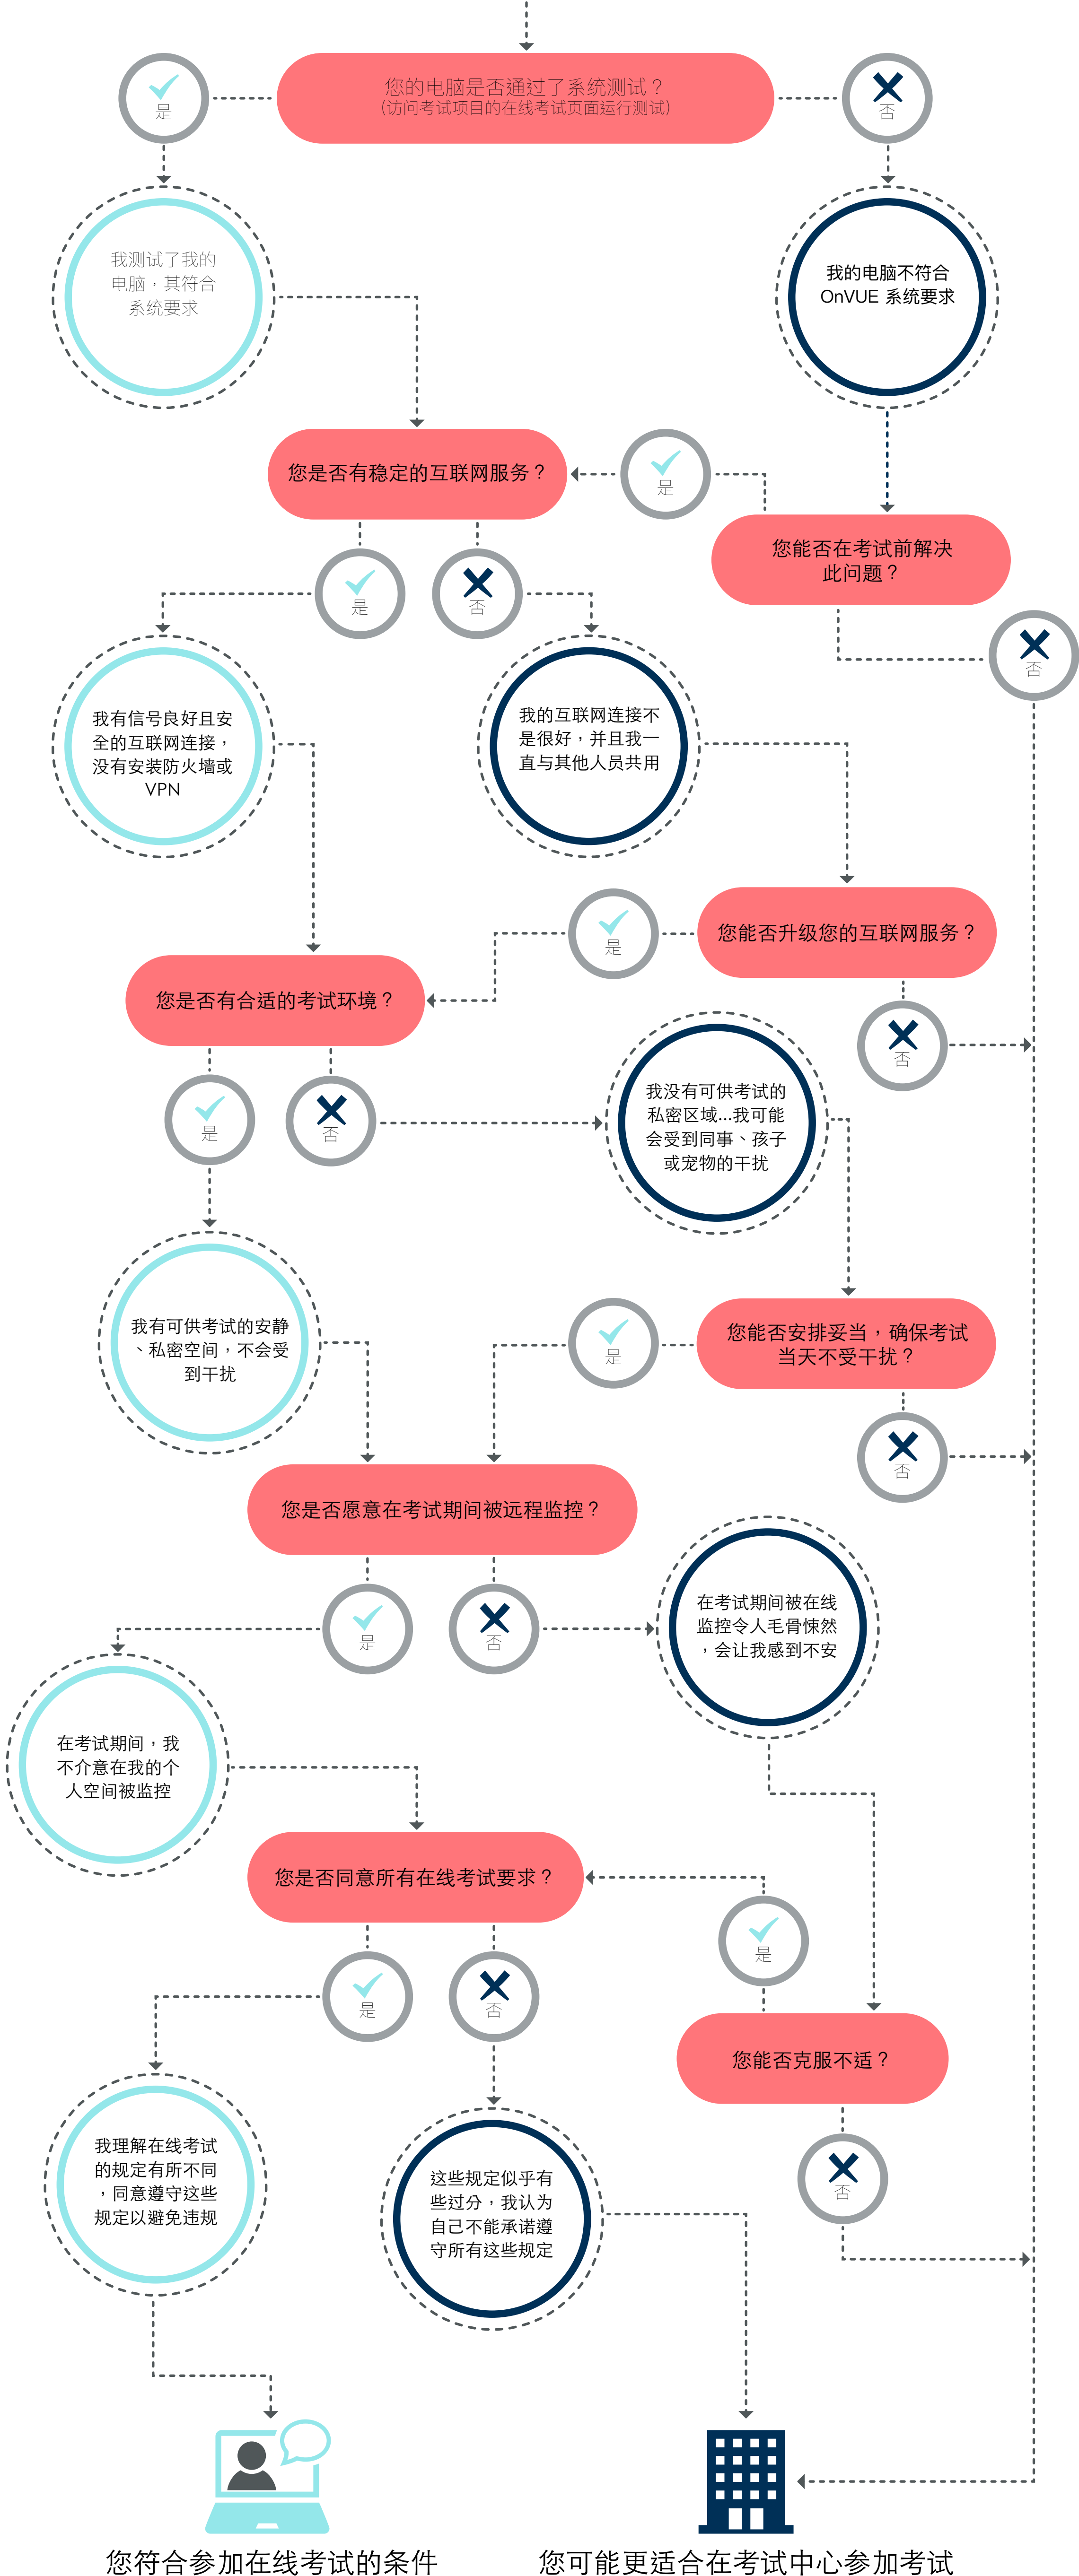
是

您的电脑是否通过了系统测试？
（访问考试项目的在线考试页面运行测试）

否

我测试了我的电脑，其符合系统要求

我的电脑不符合 OnVUE 系统要求

您是否有稳定的互联网服务？

是

您能否在考试前解决此问题？

是

否

否

我有信号良好且安全的互联网连接，没有安装防火墙或 VPN

我的互联网连接不是很好，并且我一直与其他人员共用

是

您能否升级您的互联网服务？

您是否有合适的考试环境？

否

是

否

我没有可供考试的私密区域...我可能会受到同事、孩子或宠物的干扰

我有可供考试的安静、私密空间，不会受到干扰

是

您能否安排妥当，确保考试当天不受干扰？

否

您是否愿意在考试期间被远程监控？

是

否

在考试期间被在线监控令人毛骨悚然，会让我感到不安

在考试期间，我不介意在我的个人空间被监控

您是否同意所有在线考试要求？

是

是

否

您能否克服不适？

否

我理解在线考试的规定有所不同，同意遵守这些规定以避免违规

这些规定似乎有些过分，我认为自己不能承诺遵守所有这些规定

您符合参加在线考试的条件

您可能更适合在考试中心参加考试